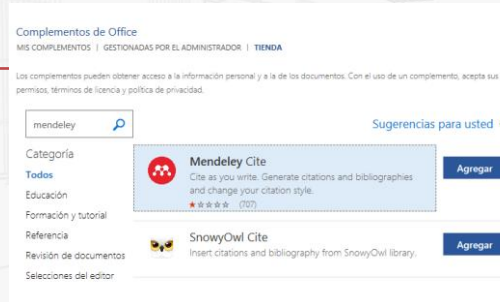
Complementos de Office

MIS COMPLEMENTOS | GESTIONADAS POR EL ADMINISTRADOR | TIENDA

Los complementos pueden obtener acceso a la información personal y a la de los documentos. Con el uso de un complemento, acepta sus permisos, términos de licencia y política de privacidad.

mendeley

Sugerencias para usted

Categoría

Todos

Educación

Formación y tutorial

Referencia

Revisión de documentos

Selecciones del editor

Mendeley Cite

Cite as you write. Generate citations and bibliographies and change your citation style.

(707)

Agregar

SnowyOwl Cite

Insert citations and bibliography from SnowyOwl library.

Agregar